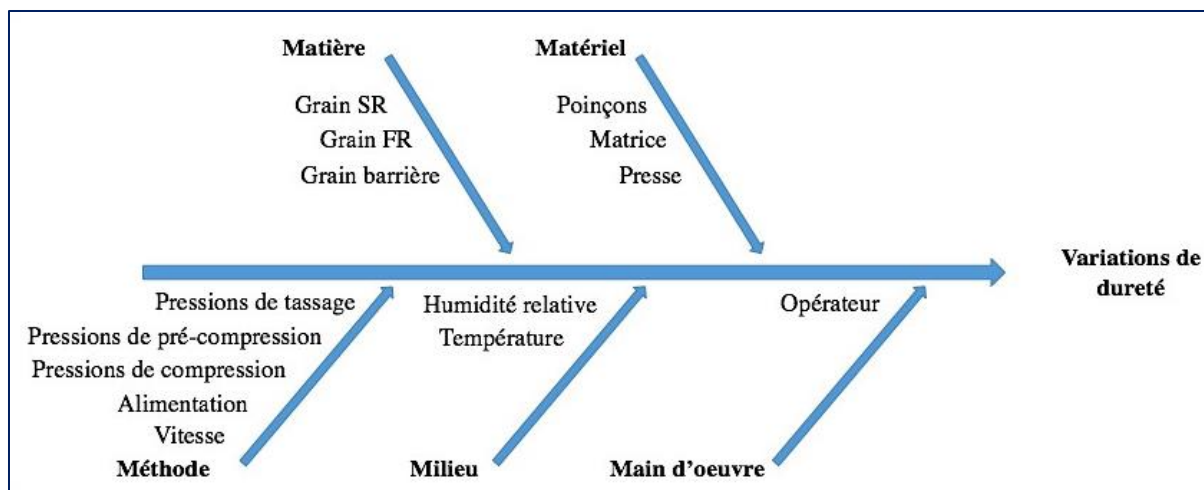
Matière
Grain SR
Grain FR
Grain barrière

Matériel
Poinçons
Matrice
Presse

Variations de dureté

Pressions de tassage
Pressions de pré-compression
Pressions de compression
Alimentation
Vitesse
Méthode

Humidité relative
Température
Milieu

Opérateur
Main d'oeuvre